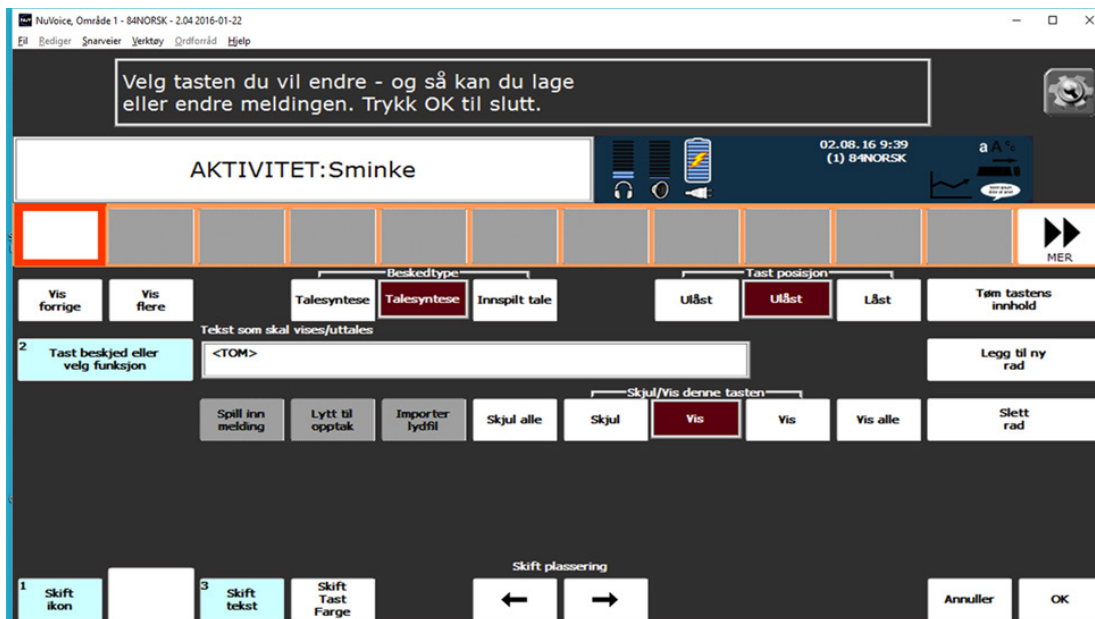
NuVoice, Område 1 - 84NORSK - 2.04 2016-01-22

Fil Rediger Snarveier Verktøy Ordforråd Hjelp

Velg tasten du vil endre - og så kan du lage eller endre meldingen. Trykk OK til slutt.

AKTIVITET:Sminke

02.08.16 9:39
(1) 84NORSK

MER

Vis forrige

Vis flere

Beskedtype

Talesyntese

Talesyntese

Innspilt tale

Tast posisjon

Ulåst

Ulåst

Låst

Tøm tastens innhold

Tekst som skal vises/uttales

2 Tast beskjed eller velg funksjon

<TOM>

Legg til ny rad

Skjul/Vis denne tasten

Spill inn melding

Lytt til opptak

Importer lydfil

Skjul alle

Skjul

Vis

Vis

Vis alle

Slett rad

Skift plassering

1 Skift ikon

3 Skift tekst

Skift Tast Farge

←

→

Annuller

OK